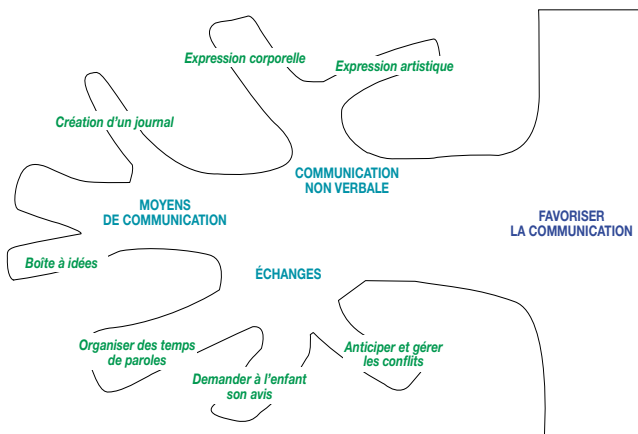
Expression corporelle

Expression artistique

Création d'un journal

COMMUNICATION NON VERBALE

MOYENS DE COMMUNICATION

FAVORISER LA COMMUNICATION

Boîte à idées

ÉCHANGES

Organiser des temps de paroles

Anticiper et gérer les conflits

Demander à l'enfant son avis